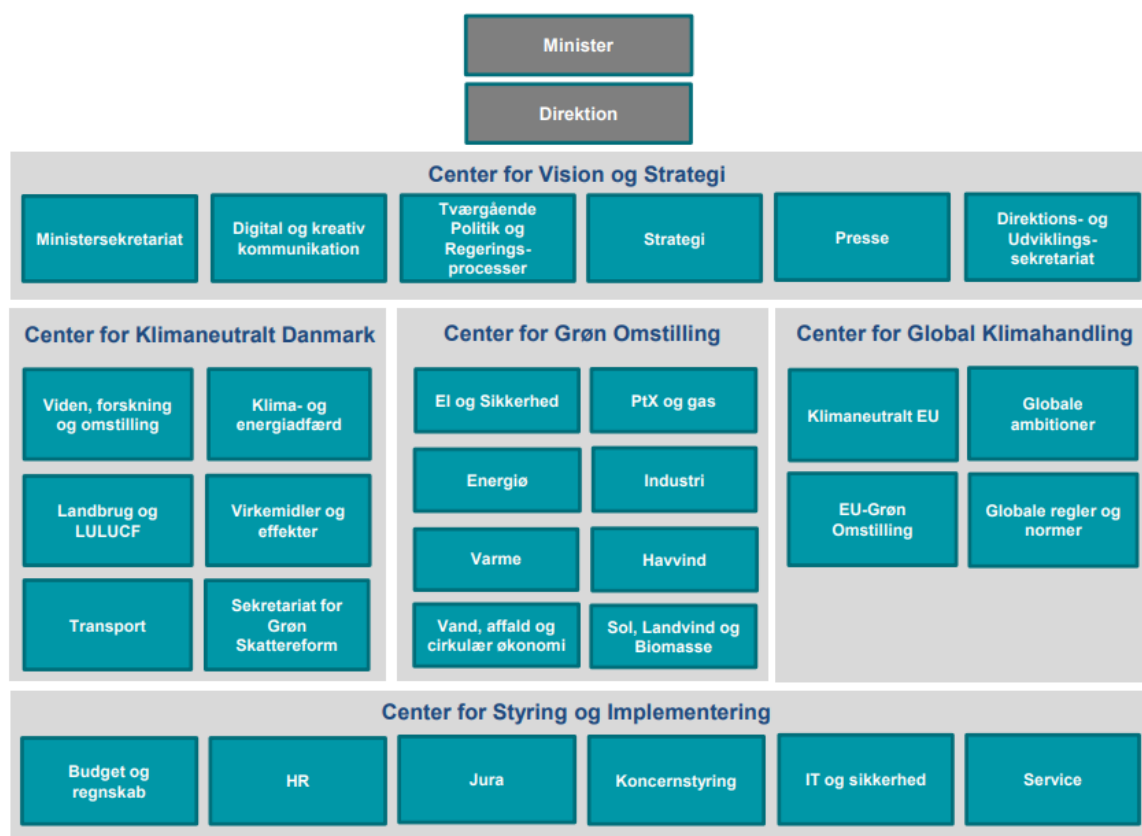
Minister

Direktion

Center for Vision og Strategi

Ministersekretariat

Digital og kreativ kommunikation

Tværgående Politik og Regeringsprocesser

Strategi

Presse

Direktions- og Udviklingssekretariat

Center for Klimaneutralt Danmark

Viden, forskning og omstilling

Klima- og energiadfærd

Landbrug og LULUCF

Virkemidler og effekter

Transport

Sekretariat for Grøn Skattereform

Center for Grøn Omstilling

El og Sikkerhed

PtX og gas

Energiø

Industri

Varme

Havvind

Vand, affald og cirkulær økonomi

Sol, Landvind og Biomasse

Center for Global Klimahandling

Klimaneutralt EU

Globale ambitioner

EU-Grøn Omstilling

Globale regler og normer

Center for Styring og Implementering

Budget og regnskab

HR

Jura

Koncernstyring

IT og sikkerhed

Service